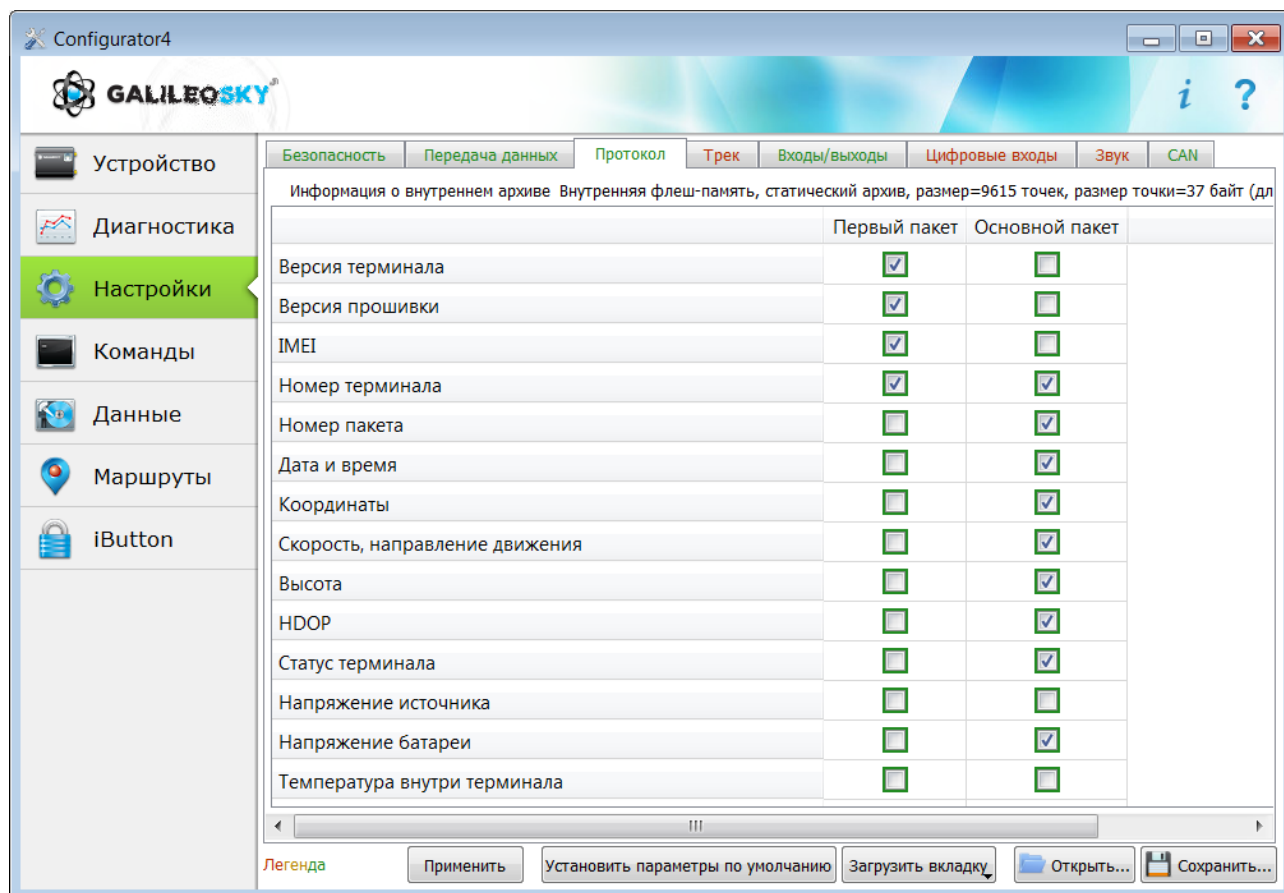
Configurator4

GALILEOSKY

i ?

Устройство
Диагностика
Настройки
Команды
Данные
Маршруты
iButton

Безопасность | Передача данных | Протокол | Трек | Входы/выходы | Цифровые входы | Звук | CAN

Информация о внутреннем архиве Внутренняя флеш-память, статический архив, размер=9615 точек, размер точки=37 байт (дл

| | Первый пакет | Основной пакет |
|---|---|---|
| Версия терминала | ☑ | ☐ |
| Версия прошивки | ☑ | ☐ |
| IMEI | ☑ | ☐ |
| Номер терминала | ☑ | ☑ |
| Номер пакета | ☐ | ☑ |
| Дата и время | ☐ | ☑ |
| Координаты | ☐ | ☑ |
| Скорость, направление движения | ☐ | ☑ |
| Высота | ☐ | ☑ |
| HDOP | ☐ | ☑ |
| Статус терминала | ☐ | ☑ |
| Напряжение источника | ☐ | ☐ |
| Напряжение батареи | ☐ | ☑ |
| Температура внутри терминала | ☐ | ☐ |

Легенда | Применить | Установить параметры по умолчанию | Загрузить вкладку | Открыть... | Сохранить...